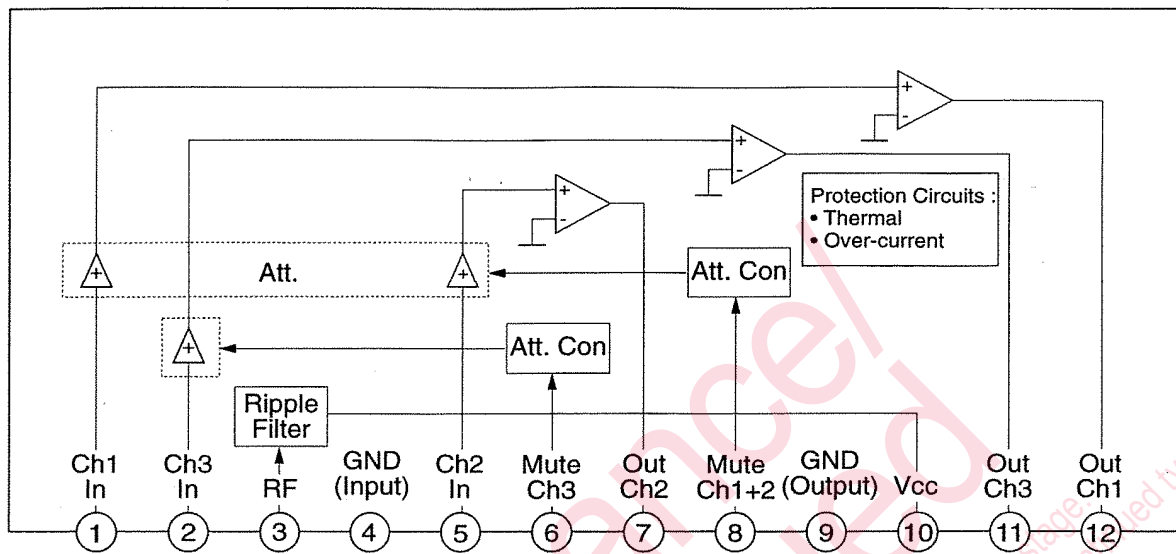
Protection Circuits :
• Thermal
• Over-current

Att.

Att. Con

Att. Con

Ripple Filter

Ch1 In
Ch3 In
RF
GND (Input)
Ch2 In
Mute Ch3
Out Ch2
Mute Ch1+2
GND (Output)
Vcc
Out Ch3
Out Ch1

1
2
3
4
5
6
7
8
9
10
11
12